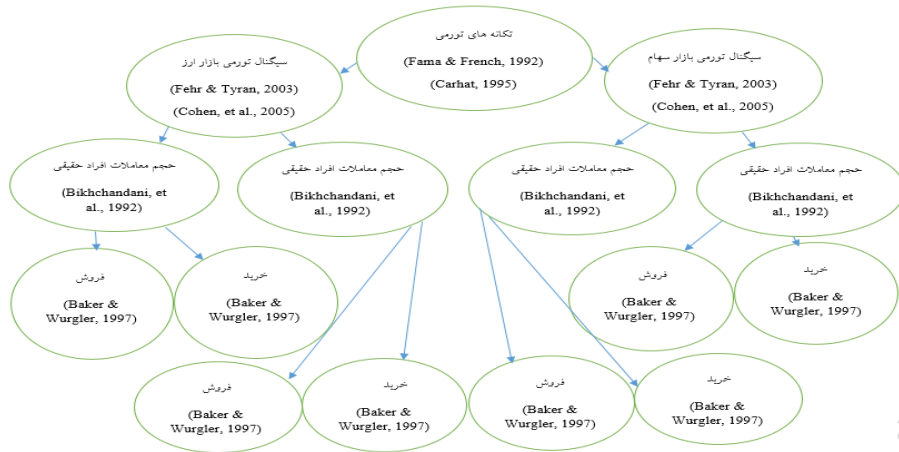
تکانه های تورمی
(Fama & French, 1992)
(Carhat, 1995)

سیگنال تورمی بازار ارز
(Fehr & Tyran, 2003)
(Cohen, et al., 2005)

سیگنال تورمی بازار سهام
(Fehr & Tyran, 2003)
(Cohen, et al., 2005)

حجم معاملات افراد حقیقی
(Bikhchandani, et al., 1992)

حجم معاملات افراد حقیقی
(Bikhchandani, et al., 1992)

حجم معاملات افراد حقیقی
(Bikhchandani, et al., 1992)

حجم معاملات افراد حقیقی
(Bikhchandani, et al., 1992)

فروش
(Baker & Wurgler, 1997)

خرید
(Baker & Wurgler, 1997)

فروش
(Baker & Wurgler, 1997)

خرید
(Baker & Wurgler, 1997)

فروش
(Baker & Wurgler, 1997)

خرید
(Baker & Wurgler, 1997)

فروش
(Baker & Wurgler, 1997)

خرید
(Baker & Wurgler, 1997)